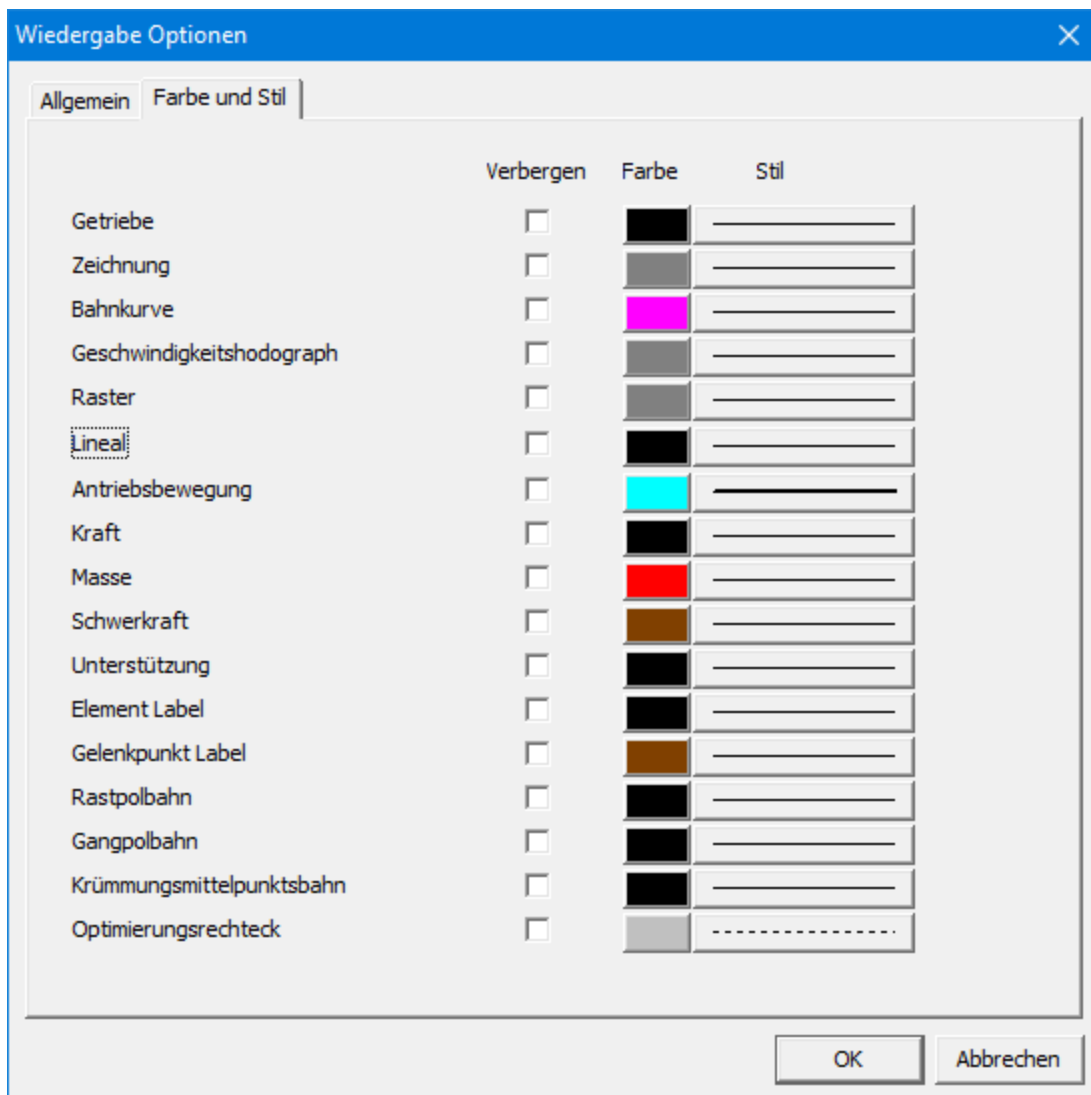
Wiedergabe Optionen

Allgemein | Farbe und Stil

| | Verbergen | Farbe | Stil |
|---|---|---|---|
| Getriebe | | | |
| Zeichnung | | | |
| Bahnkurve | | | |
| Geschwindigkeitshodograph | | | |
| Raster | | | |
| Lineal | | | |
| Antriebsbewegung | | | |
| Kraft | | | |
| Masse | | | |
| Schwerkraft | | | |
| Unterstützung | | | |
| Element Label | | | |
| Gelenkpunkt Label | | | |
| Rastpolbahn | | | |
| Gangpolbahn | | | |
| Krümmungsmittelpunktsbahn | | | |
| Optimierungsrechteck | | | |

OK | Abbrechen